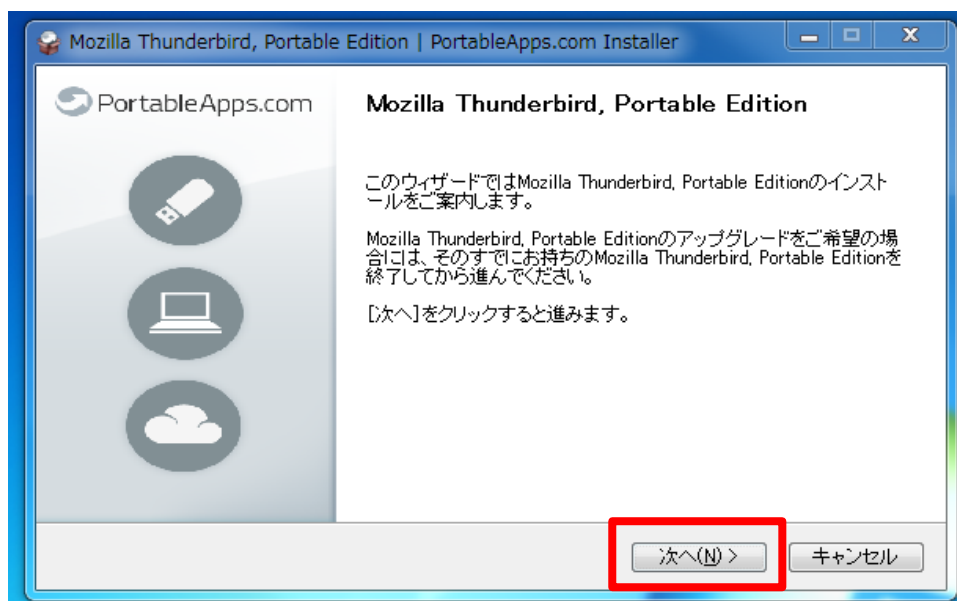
Mozilla Thunderbird, Portable Edition | PortableApps.com Installer

PortableApps.com

Mozilla Thunderbird, Portable Edition

このウィザードではMozilla Thunderbird, Portable Editionのインストールをご案内します。

Mozilla Thunderbird, Portable Editionのアップグレードをご希望の場合には、そのすでにお持ちのMozilla Thunderbird, Portable Editionを終了してから進んでください。

[次へ]をクリックすると進みます。

次へ(N) >

キャンセル